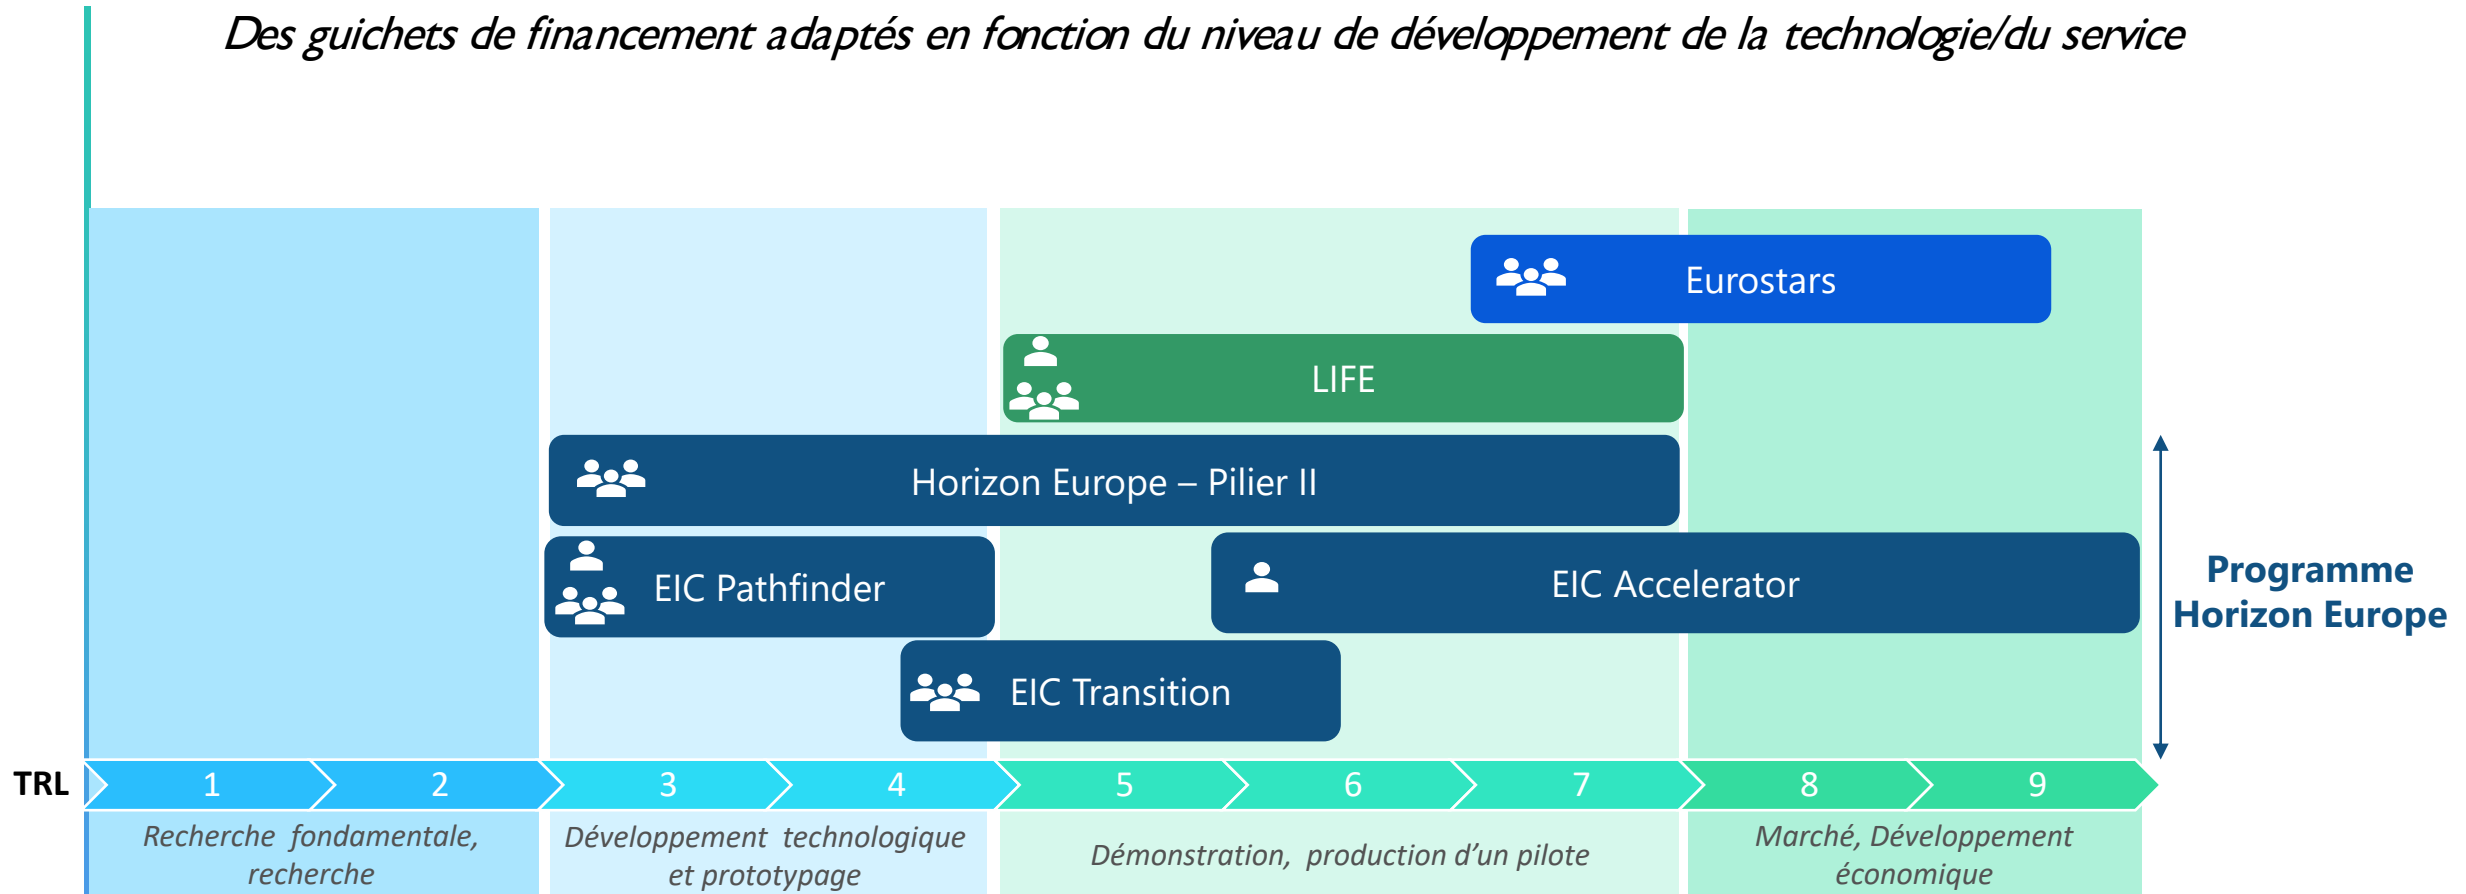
Des guichets de financement adaptés en fonction du niveau de développement de la technologie/du service

Eurostars

LIFE

Horizon Europe – Pilier II

EIC Pathfinder

EIC Accelerator

EIC Transition

Programme Horizon Europe

TRL 1 2 3 4 5 6 7 8 9

Recherche fondamentale, recherche

Développement technologique et prototypage

Démonstration, production d'un pilote

Marché, Développement économique